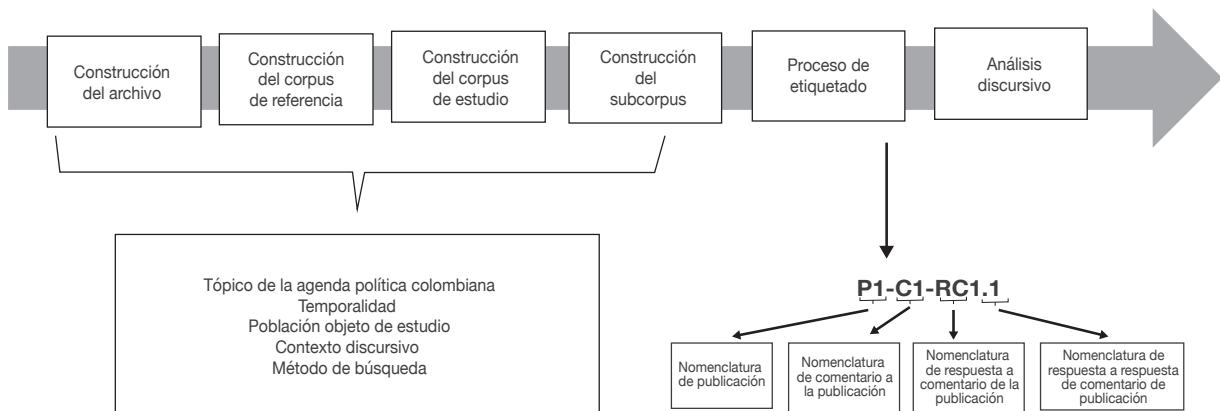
Construcción del archivo

Construcción del corpus de referencia

Construcción del corpus de estudio

Construcción del subcorpus

Proceso de etiquetado

Análisis discursivo

Tópico de la agenda política colombiana
Temporalidad
Población objeto de estudio
Contexto discursivo
Método de búsqueda

P1-C1-RC1.1

Nomenclatura de publicación

Nomenclatura de comentario a la publicación

Nomenclatura de respuesta a comentario de la publicación

Nomenclatura de respuesta a respuesta de comentario de publicación